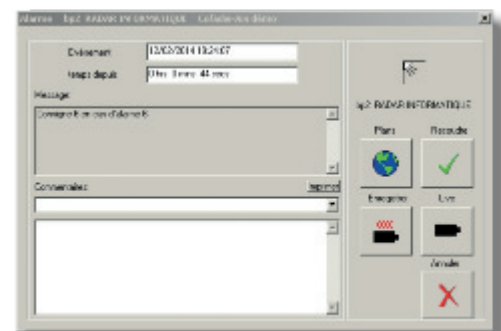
Alarme - Ip2 RADAR INFORMATIQUE - Cellule en alarme

Evènement 12/02/2014 10:24:07

temps depuis 0 hrs 3 mns 44 secs

Message

Consigne N en cas d'alarme N

Commentaire

Ip2 RADAR INFORMATIQUE

Plans

Résolu

Enregistre

Live

Annuler